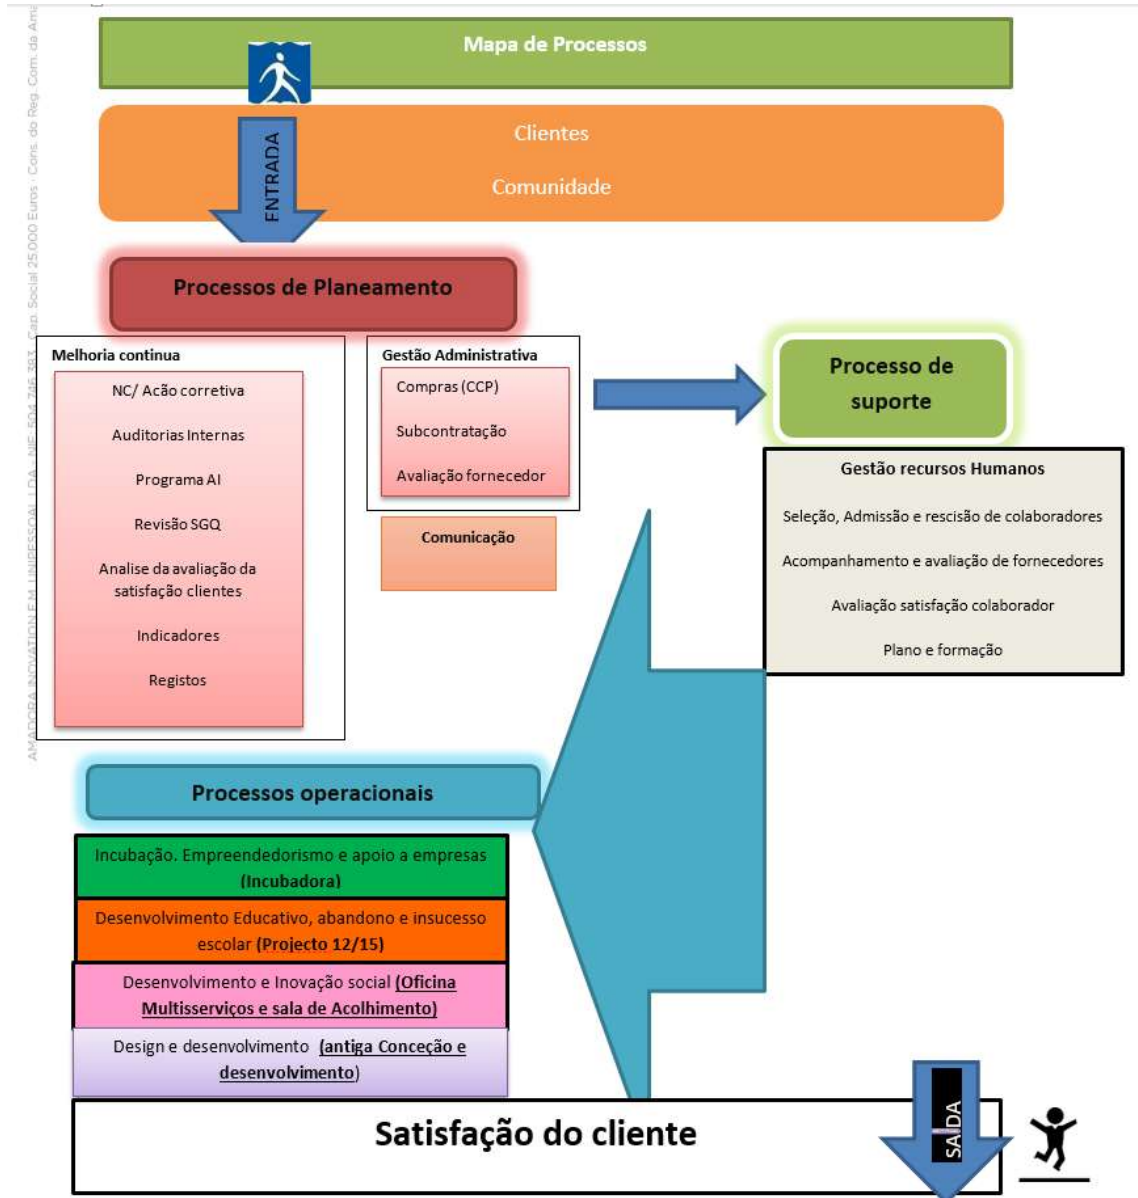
Mapa de Processos

Clientes

Comunidade

ENTRADA

Processos de Planeamento

Melhoria continua

NC/ Acão corretiva

Auditorias Internas

Programa AI

Revisão SGQ

Analise da avaliação da satisfação clientes

Indicadores

Registos

Gestão Administrativa

Compras (CCP)

Subcontratação

Avaliação fornecedor

Comunicação

Processo de suporte

Gestão recursos Humanos

Seleção, Admissão e rescisão de colaboradores

Acompanhamento e avaliação de fornecedores

Avaliação satisfação colaborador

Plano e formação

Processos operacionais

Incubação. Empreendedorismo e apoio a empresas **(Incubadora)**

Desenvolvimento Educativo, abandono e insucesso escolar **(Projecto 12/15)**

Desenvolvimento e Inovação social **(Oficina Multisserviços e sala de Acolhimento)**

Design e desenvolvimento **(antiga Conceção e desenvolvimento)**

Satisfação do cliente

SAIDA

AMADORA INOVATION EM UNIPESSOAL LDA · NIF 504 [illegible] · Cap. Social 25.000 Euros · Cons. do Reg. Com. da Ama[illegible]